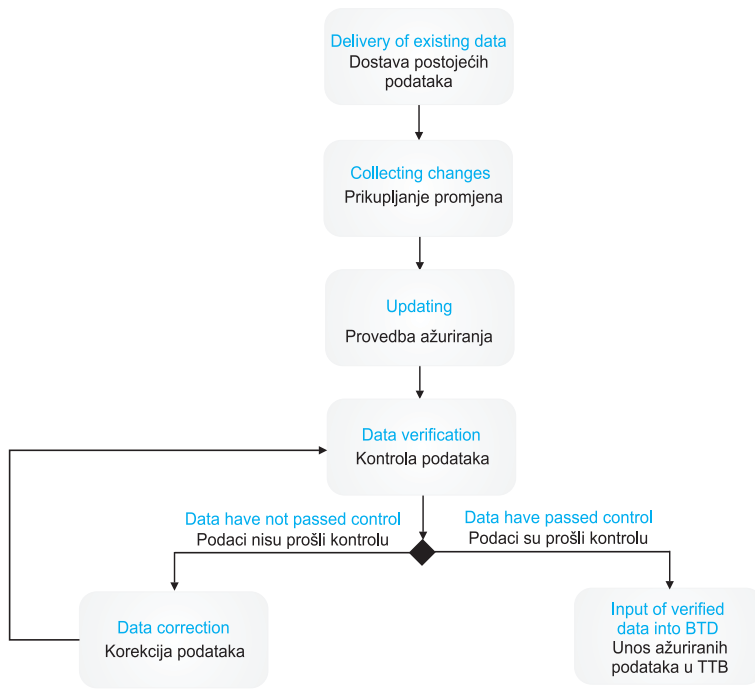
Delivery of existing data
Dostava postojećih podataka

Collecting changes
Prikupljanje promjena

Updating
Provedba ažuriranja

Data verification
Kontrola podataka

Data have not passed control
Podaci nisu prošli kontrolu

Data have passed control
Podaci su prošli kontrolu

Data correction
Korekcija podataka

Input of verified data into BTD
Unos ažuriranih podataka u TTB